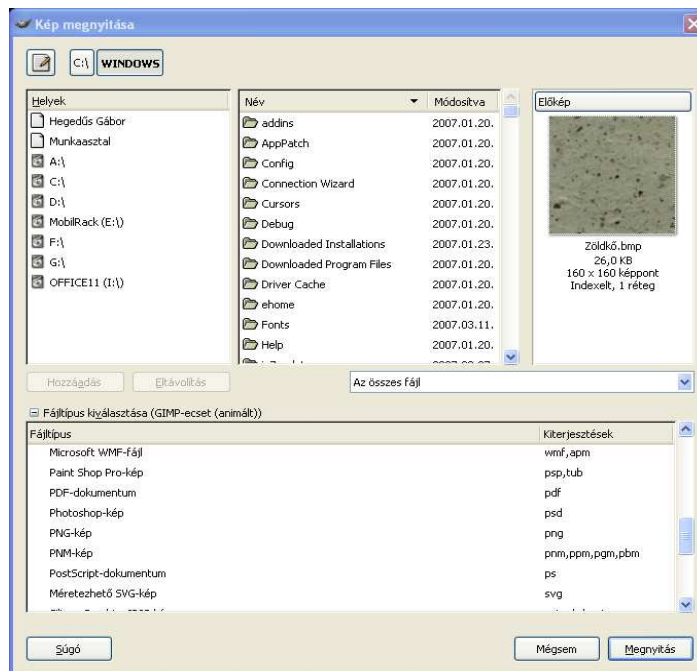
Kép megnyitása

C:\ WINDOWS

Helyek
Hegedűs Gábor
Munkaasztal
A:\
C:\
D:\
MobilRack (E:\)
F:\
G:\
OFFICE11 (I:\)

| Név | Módosítva |
|---|---|
| addins | 2007.01.20. |
| AppPatch | 2007.01.20. |
| Config | 2007.01.20. |
| Connection Wizard | 2007.01.20. |
| Cursors | 2007.01.20. |
| Debug | 2007.01.20. |
| Downloaded Installations | 2007.01.23. |
| Downloaded Program Files | 2007.01.20. |
| Driver Cache | 2007.01.20. |
| ehome | 2007.01.20. |
| Fonts | 2007.03.11. |
| Help | 2007.01.20. |
| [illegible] | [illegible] |

Előkép
Zöldkő.bmp
26,0 KB
160 × 160 képpont
Indexelt, 1 réteg

Hozzáadás Eltávolítás
Az összes fájl

Fájltípus kiválasztása (GIMP-ecset (animált))

| Fájltípus | Kiterjesztések |
|---|---|
| Microsoft WMF-fájl | wmf,apm |
| Paint Shop Pro-kép | psp,tub |
| PDF-dokumentum | pdf |
| Photoshop-kép | psd |
| PNG-kép | png |
| PNM-kép | pnm,ppm,pgm,pbm |
| PostScript-dokumentum | ps |
| Méretezhető SVG-kép | svg |
| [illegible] | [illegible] |

Súgó
Mégsem
Megnyitás